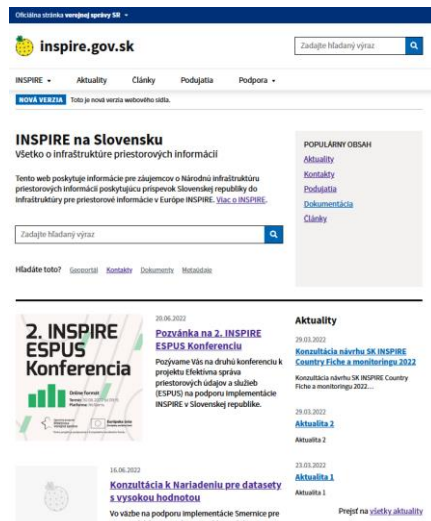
Oficiálna stránka verejnej správy SR

inspire.gov.sk

Zadajte hľadaný výraz

INSPIRE Aktuality Články Podujatia Podpora

NOVÁ VERZIA Toto je nová verzia webového sídla.

INSPIRE na Slovensku

Všetko o infraštruktúre priestorových informácií

Tento web poskytuje informácie pre záujemcov o Národnú infraštruktúru priestorových informácií poskytujúcu príspevok Slovenskej republiky do infraštruktúry pre priestorové informácie v Európe INSPIRE. Viac o INSPIRE.

Zadajte hľadaný výraz

Hľadáte toto? Geoportál Kontakty Dokumenty Metaúdaje

POPULÁRNY OBSAH
Aktuality
Kontakty
Podujatia
Dokumentácia
Články

2. INSPIRE ESPUS Konferencia

Online formát
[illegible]

20.06.2022
Pozvánka na 2. INSPIRE ESPUS Konferenciu
Pozývame Vás na druhú konferenciu k projektu Efektívna správa priestorových údajov a služieb (ESPUS) na podporu implementácie INSPIRE v Slovenskej republike.

16.06.2022
Konzultácia k Nariadeniu pre datasety s vysokou hodnotou
Vo väzbe na podporu implementácie Smernice pre

Aktuality

29.03.2022
Konzultácia návrhu SK INSPIRE Country Fiche a monitoringu 2022
Konzultácia návrhu SK INSPIRE Country Fiche a monitoringu 2022...

29.03.2022
Aktualita 2
Aktualita 2

23.03.2022
Aktualita 1
Aktualita 1

Prejsť na všetky aktuality